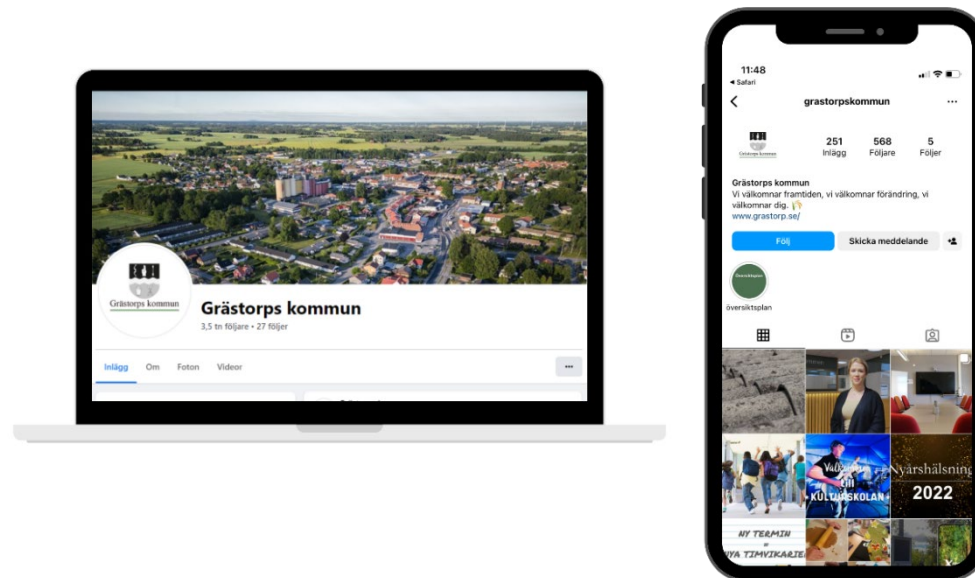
Grästorps kommun

Grästorps kommun
3,5 tn följare • 27 följer

Inlägg Om Foton Videor

11:48
◂ Safari

grastorpskommun

Grästorps kommun
251 Inlägg
568 Följare
5 Följer

Grästorps kommun
Vi välkomnar framtiden, vi välkomnar förändring, vi välkomnar dig.
www.grastorp.se/

Följ
Skicka meddelande

översiktsplan

Välkommen till KULTURSKOLAN

Nyårshälsning 2022

NY TERMIN
NYA TIMVIKARIE